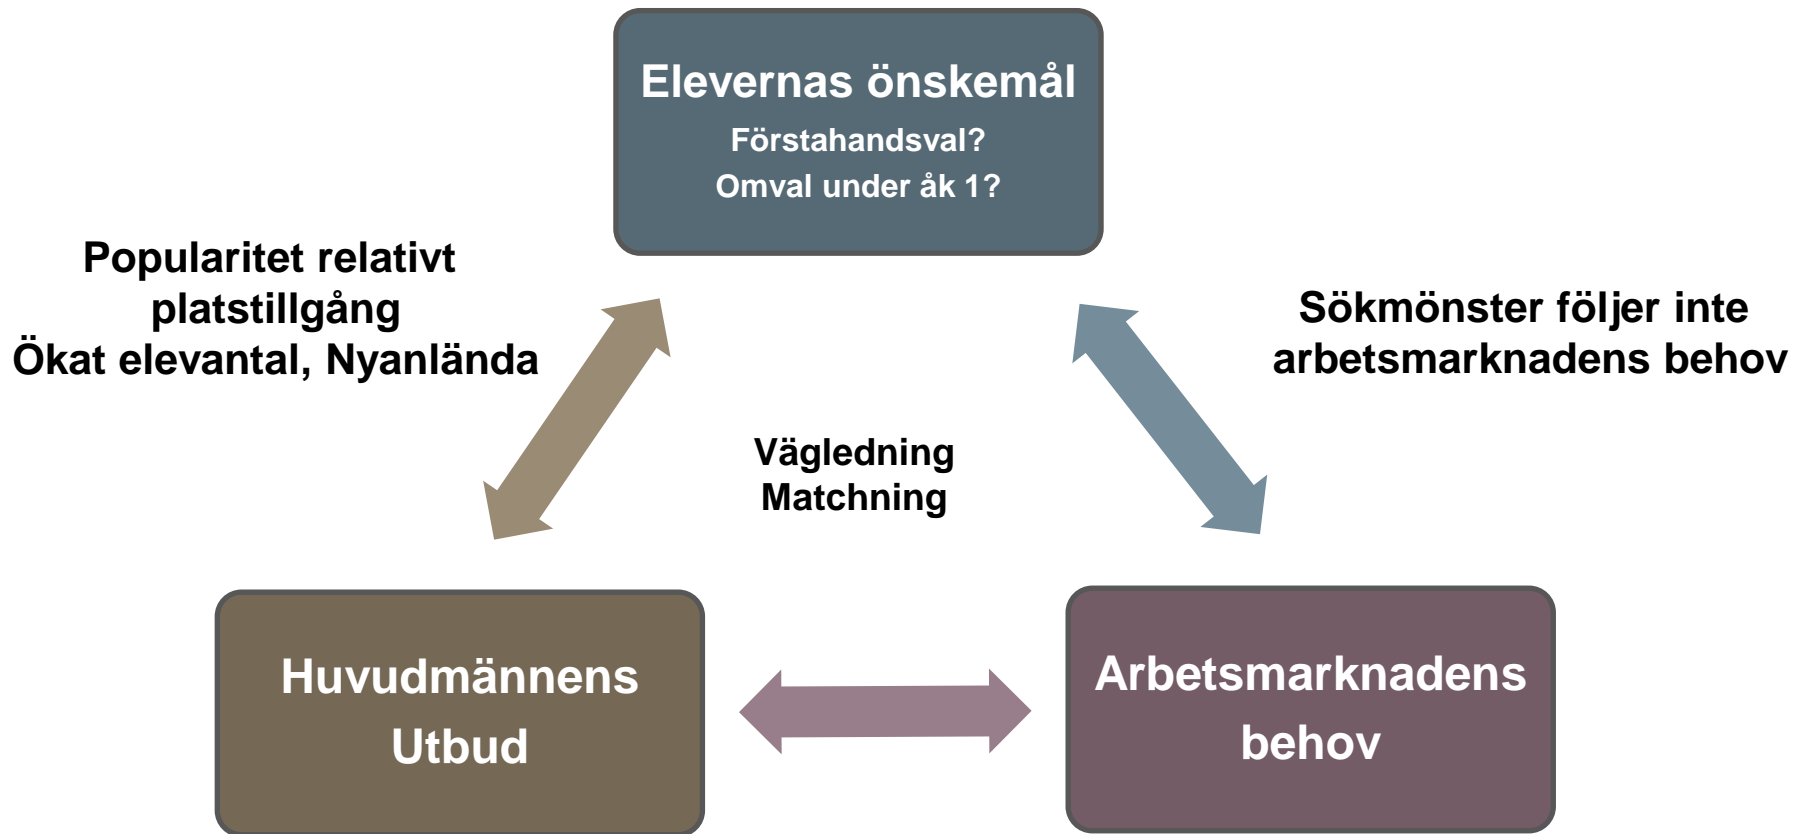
Elevernas önskemål
Förstahandsval?
Omval under åk 1?

Popularitet relativt platstillgång
Ökat elevantal, Nyanlända

Sökmönster följer inte arbetsmarknadens behov

Vägledning
Matchning

Huvudmännens Utbud

Arbetsmarknadens behov